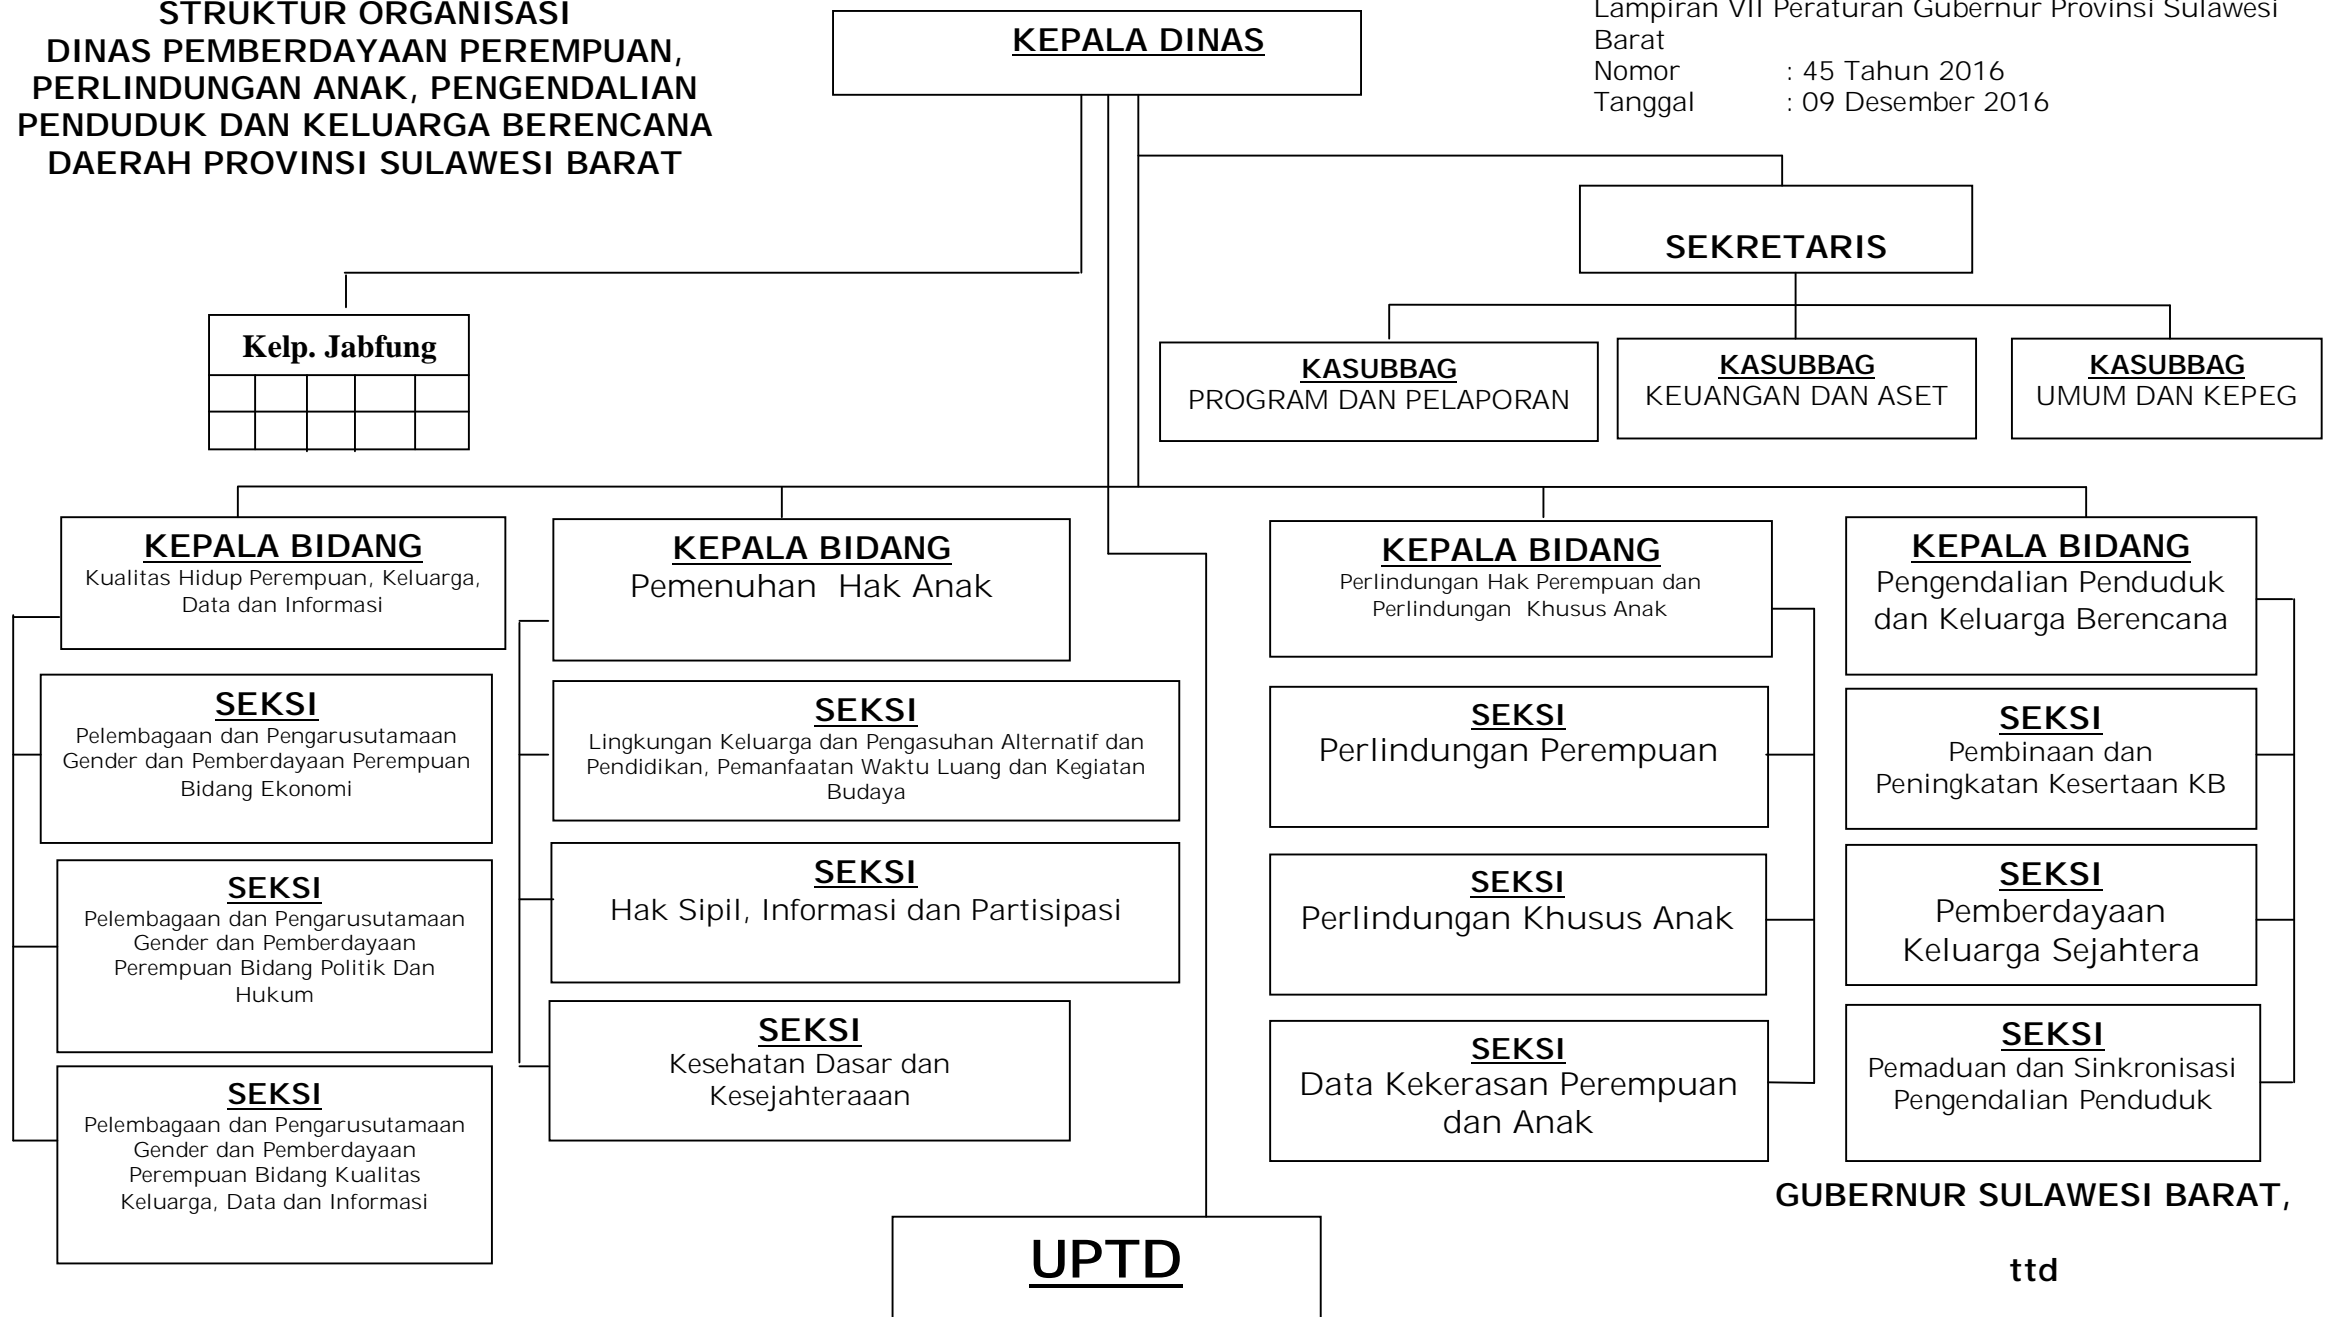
STRUKTUR ORGANISASI
DINAS PEMBERDAYAAN PEREMPUAN, PERLINDUNGAN ANAK, PENGENDALIAN PENDUDUK DAN KELUARGA BERENCANA DAERAH PROVINSI SULAWESI BARAT

KEPALA DINAS

Lampiran VII Peraturan Gubernur Provinsi Sulawesi Barat
Nomor : 45 Tahun 2016
Tanggal : 09 Desember 2016

SEKRETARIS

Kelp. Jabfung

KASUBBAG
PROGRAM DAN PELAPORAN

KASUBBAG
KEUANGAN DAN ASET

KASUBBAG
UMUM DAN KEPEG

KEPALA BIDANG
Kualitas Hidup Perempuan, Keluarga, Data dan Informasi

SEKSI
Pelembagaan dan Pengarusutamaan Gender dan Pemberdayaan Perempuan Bidang Ekonomi

SEKSI
Pelembagaan dan Pengarusutamaan Gender dan Pemberdayaan Perempuan Bidang Politik Dan Hukum

SEKSI
Pelembagaan dan Pengarusutamaan Gender dan Pemberdayaan Perempuan Bidang Kualitas Keluarga, Data dan Informasi

KEPALA BIDANG
Pemenuhan Hak Anak

SEKSI
Lingkungan Keluarga dan Pengasuhan Alternatif dan Pendidikan, Pemanfaatan Waktu Luang dan Kegiatan Budaya

SEKSI
Hak Sipil, Informasi dan Partisipasi

SEKSI
Kesehatan Dasar dan Kesejahteraaan

KEPALA BIDANG
Perlindungan Hak Perempuan dan Perlindungan Khusus Anak

SEKSI
Perlindungan Perempuan

SEKSI
Perlindungan Khusus Anak

SEKSI
Data Kekerasan Perempuan dan Anak

KEPALA BIDANG
Pengendalian Penduduk dan Keluarga Berencana

SEKSI
Pembinaan dan Peningkatan Kesertaan KB

SEKSI
Pemberdayaan Keluarga Sejahtera

SEKSI
Pemaduan dan Sinkronisasi Pengendalian Penduduk

UPTD

GUBERNUR SULAWESI BARAT,

ttd